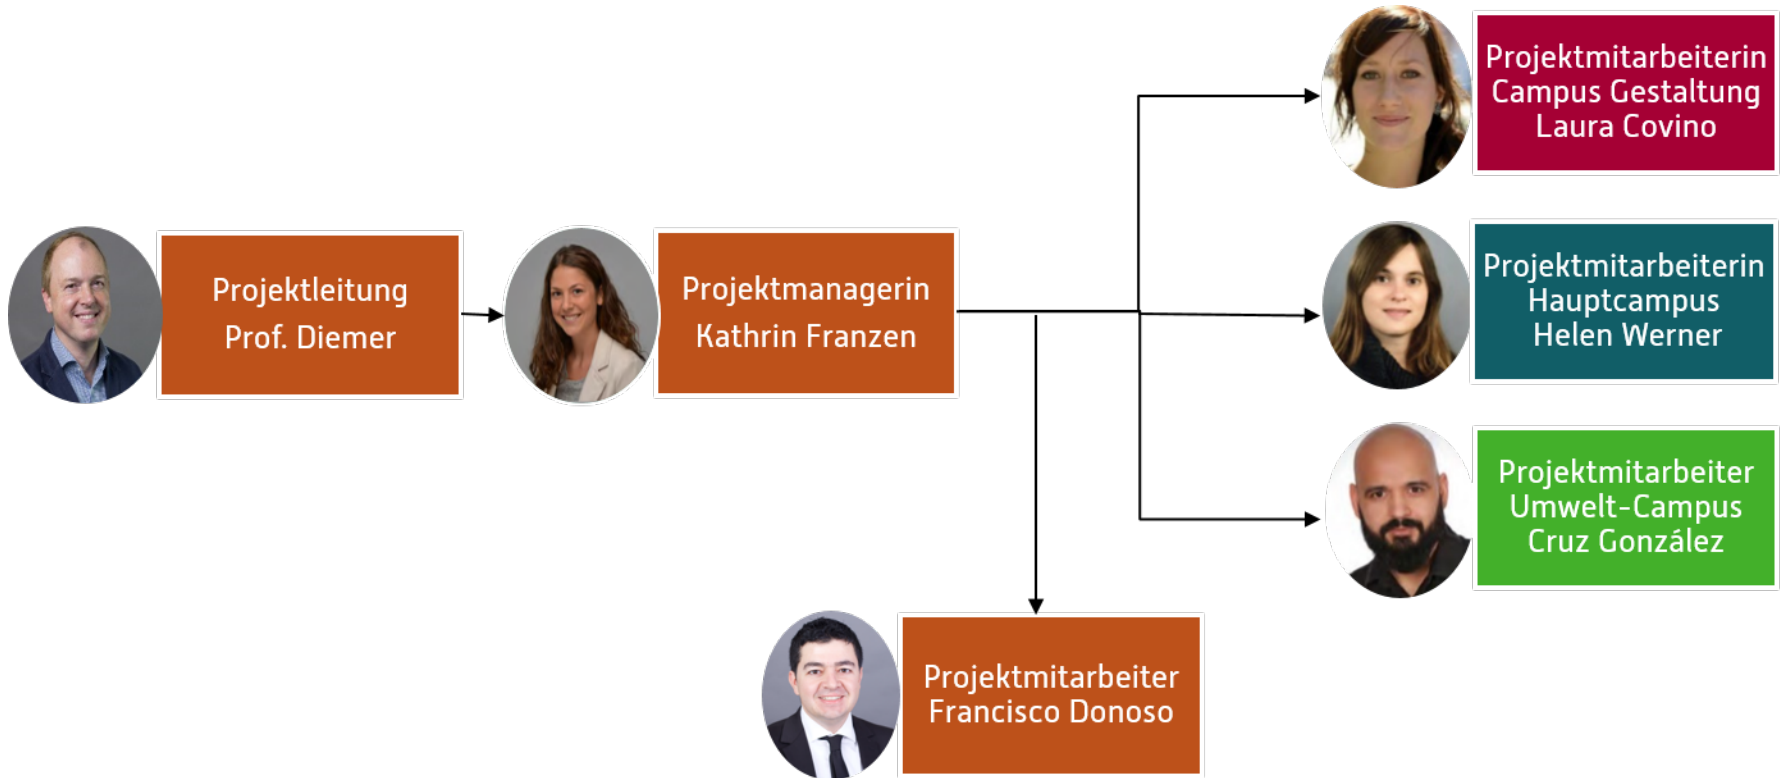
Projektleitung
Prof. Diemer

Projektmanagerin
Kathrin Franzen

Projektmitarbeiterin
Campus Gestaltung
Laura Covino

Projektmitarbeiterin
Hauptcampus
Helen Werner

Projektmitarbeiter
Umwelt-Campus
Cruz González

Projektmitarbeiter
Francisco Donoso